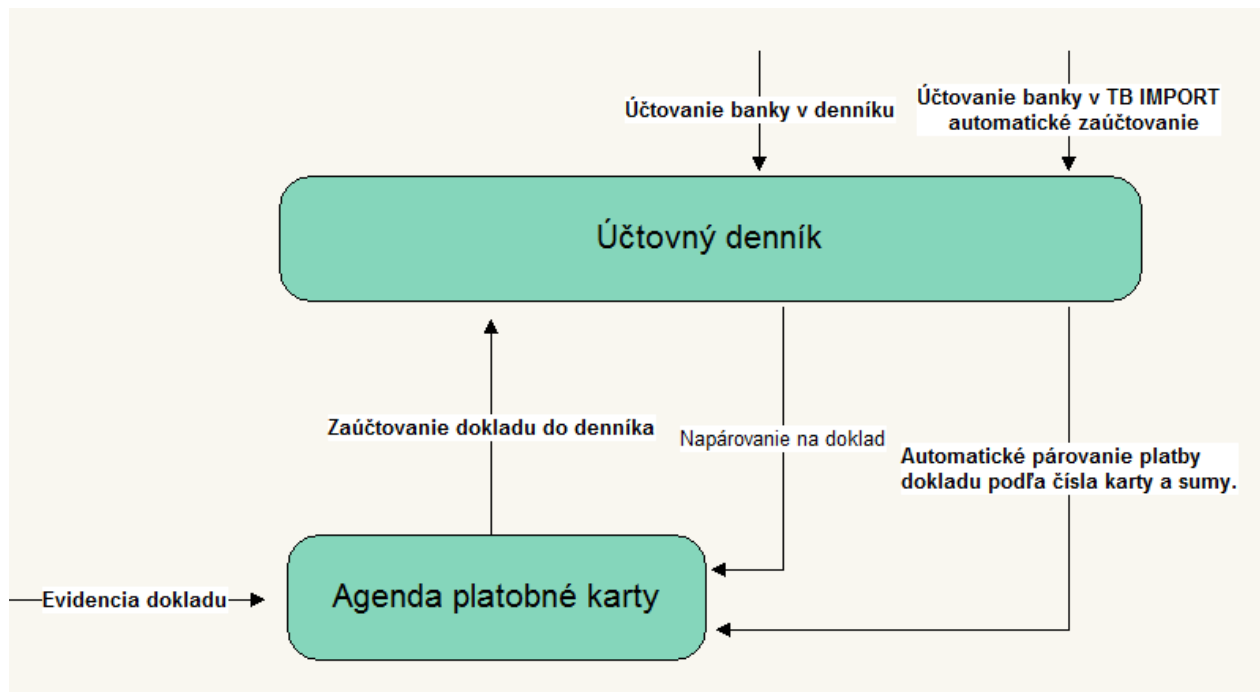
Účtovanie banky v denníku

Účtovanie banky v TB IMPORT
automatické zaúčtovanie

Účtovný denník

Zaúčtovanie dokladu do denníka

Napárovanie na doklad

Automatické párovanie platby dokladu podľa čísla karty a sumy.

Evidencia dokladu

Agenda platobné karty